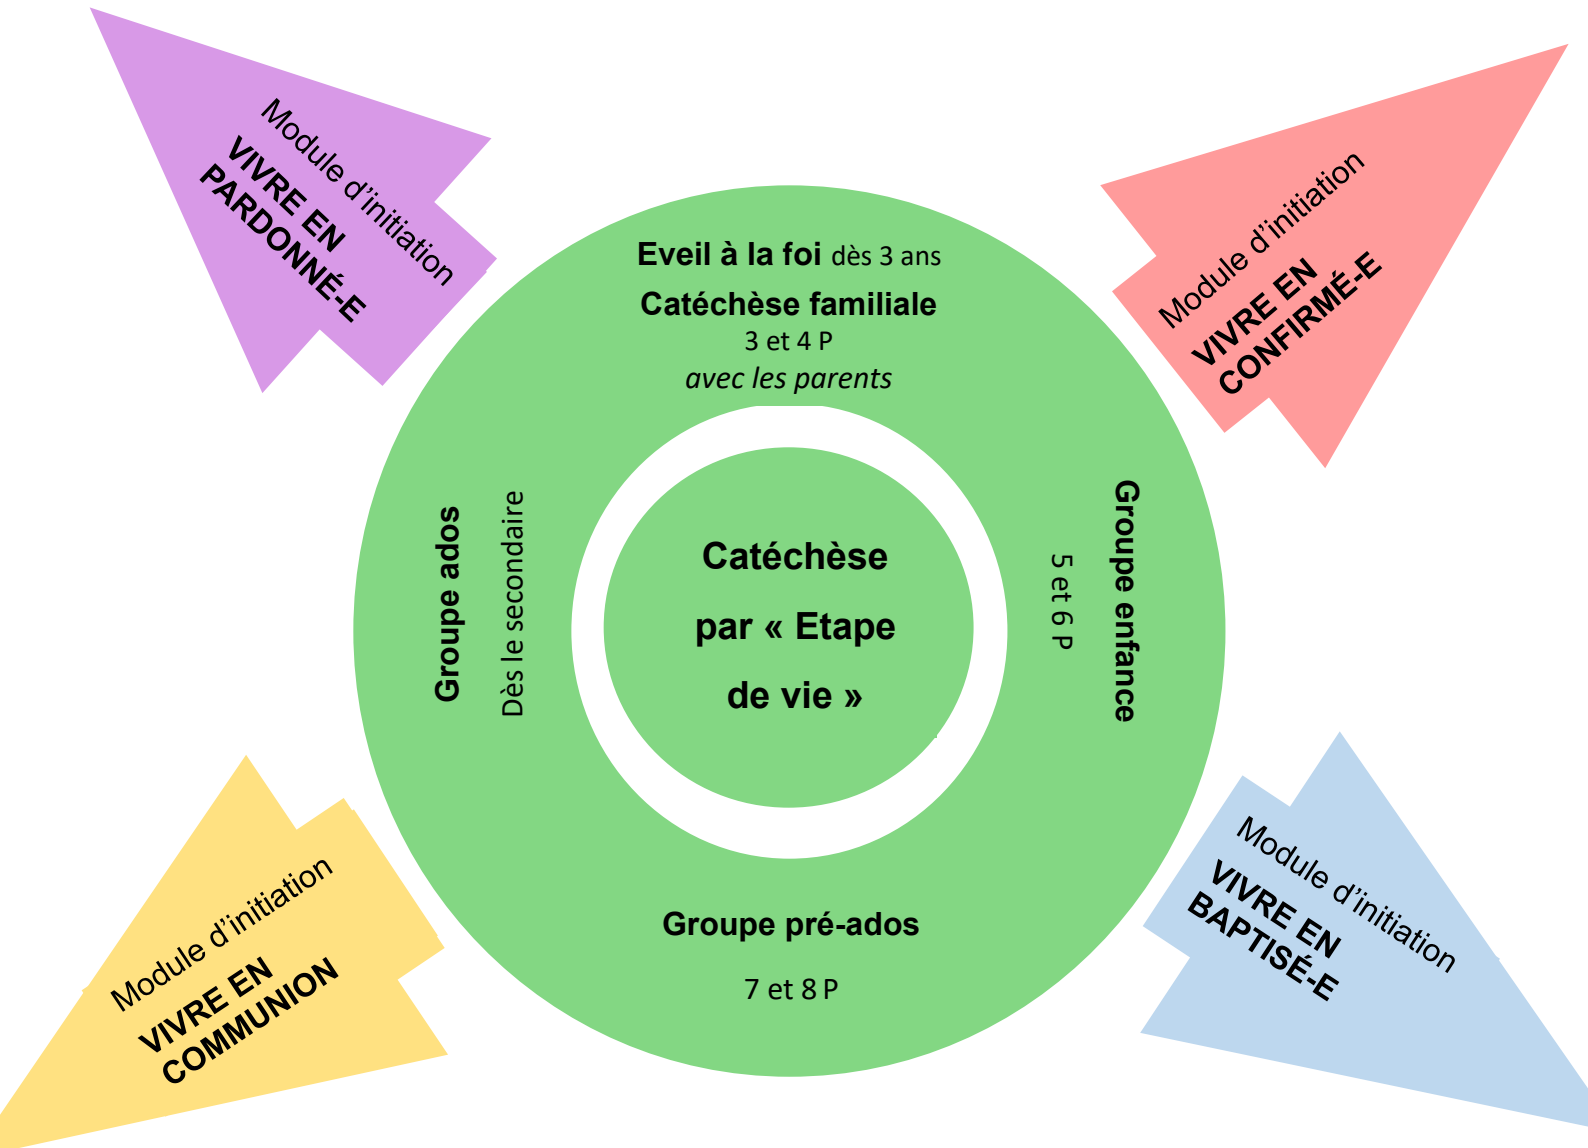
Module d'initiation
VIVRE EN
PARDONNÉ-E

Module d'initiation
VIVRE EN
CONFIRMÉ-E

Eveil à la foi dès 3 ans
Catéchèse familiale
3 et 4 P
avec les parents

Groupe ados
Dès le secondaire

Catéchèse
par « Etape
de vie »

Groupe enfance
5 et 6 P

Groupe pré-ados
7 et 8 P

Module d'initiation
VIVRE EN
COMMUNION

Module d'initiation
VIVRE EN
BAPTISÉ-E